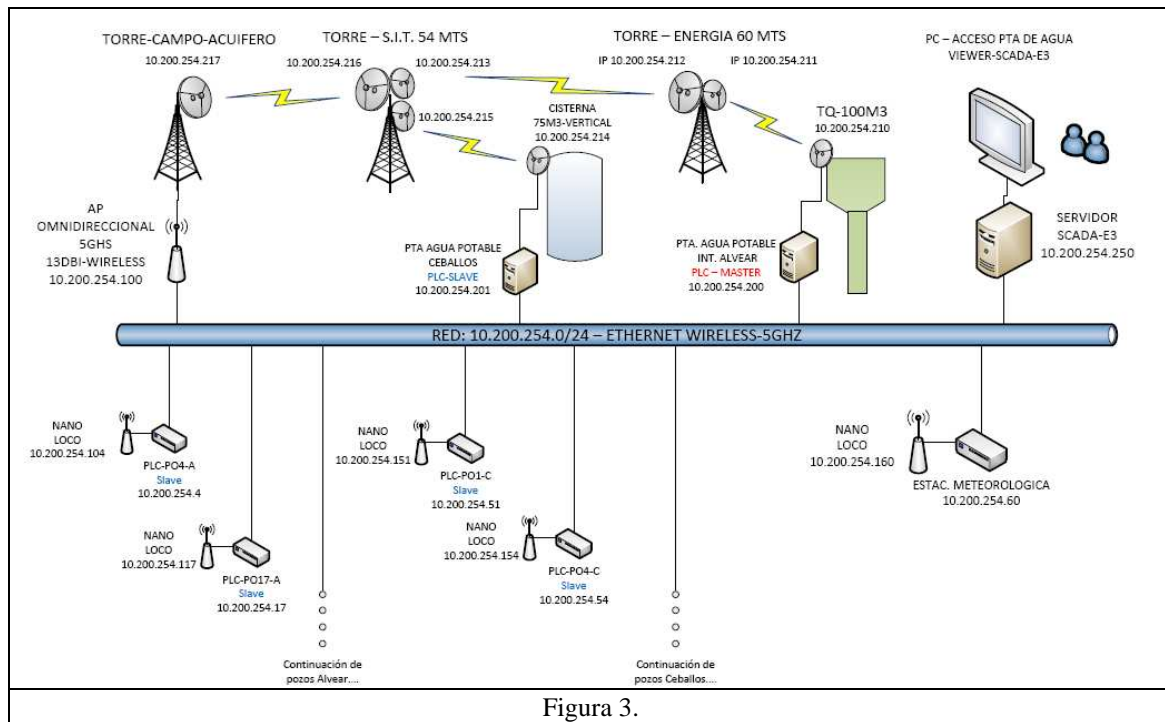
TORRE-CAMPO-ACUIFERO
10.200.254.217

TORRE – S.I.T. 54 MTS
10.200.254.216
10.200.254.213
10.200.254.215

TORRE – ENERGIA 60 MTS
IP 10.200.254.212
IP 10.200.254.211

PC – ACCESO PTA DE AGUA
VIEWER-SCADA-E3

CISTERNA
75M3-VERTICAL
10.200.254.214

TQ-100M3
10.200.254.210

AP
OMNIDIRECCIONAL
5GHS
13DBI-WIRELESS
10.200.254.100

PTA AGUA POTABLE
CEBALLOS
PLC-SLAVE
10.200.254.201

PTA. AGUA POTABLE
INT. ALVEAR
PLC – MASTER
10.200.254.200

SERVIDOR
SCADA-E3
10.200.254.250

RED: 10.200.254.0/24 – ETHERNET WIRELESS-5GHZ

NANO
LOCO
10.200.254.104

PLC-PO4-A
Slave
10.200.254.4

NANO
LOCO
10.200.254.117

PLC-PO17-A
Slave
10.200.254.17

NANO
LOCO
10.200.254.151

PLC-PO1-C
Slave
10.200.254.51

NANO
LOCO
10.200.254.154

PLC-PO4-C
Slave
10.200.254.54

NANO
LOCO
10.200.254.160

ESTAC. METEOROLOGICA
10.200.254.60

Continuación de
pozos Alvear....

Continuación de
pozos Ceballos....

Figura 3.